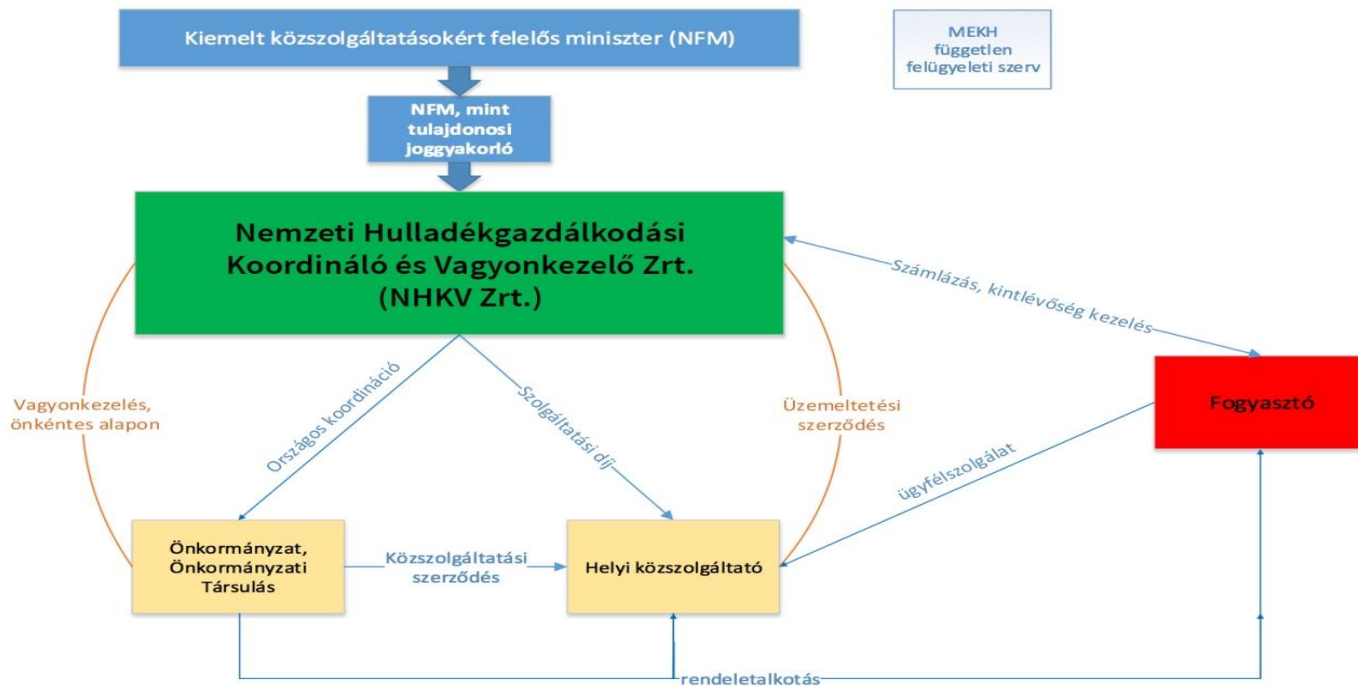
Kiemelt közszolgáltatásokért felelős miniszter (NFM)

MEKH független felügyeleti szerv

NFM, mint tulajdonosi joggyakorló

Nemzeti Hulladékgazdálkodási Koordináló és Vagyonkezelő Zrt. (NHKV Zrt.)

Számlázás, kintlévőség kezelés

Vagyonkezelés, önkéntes alapon

Országos koordináció

Szolgáltatási díj

Üzemeltetési szerződés

Fogyasztó

ügyfélszolgálat

Önkormányzat, Önkormányzati Társulás

Közszolgáltatási szerződés

Helyi közszolgáltató

rendeletalkotás